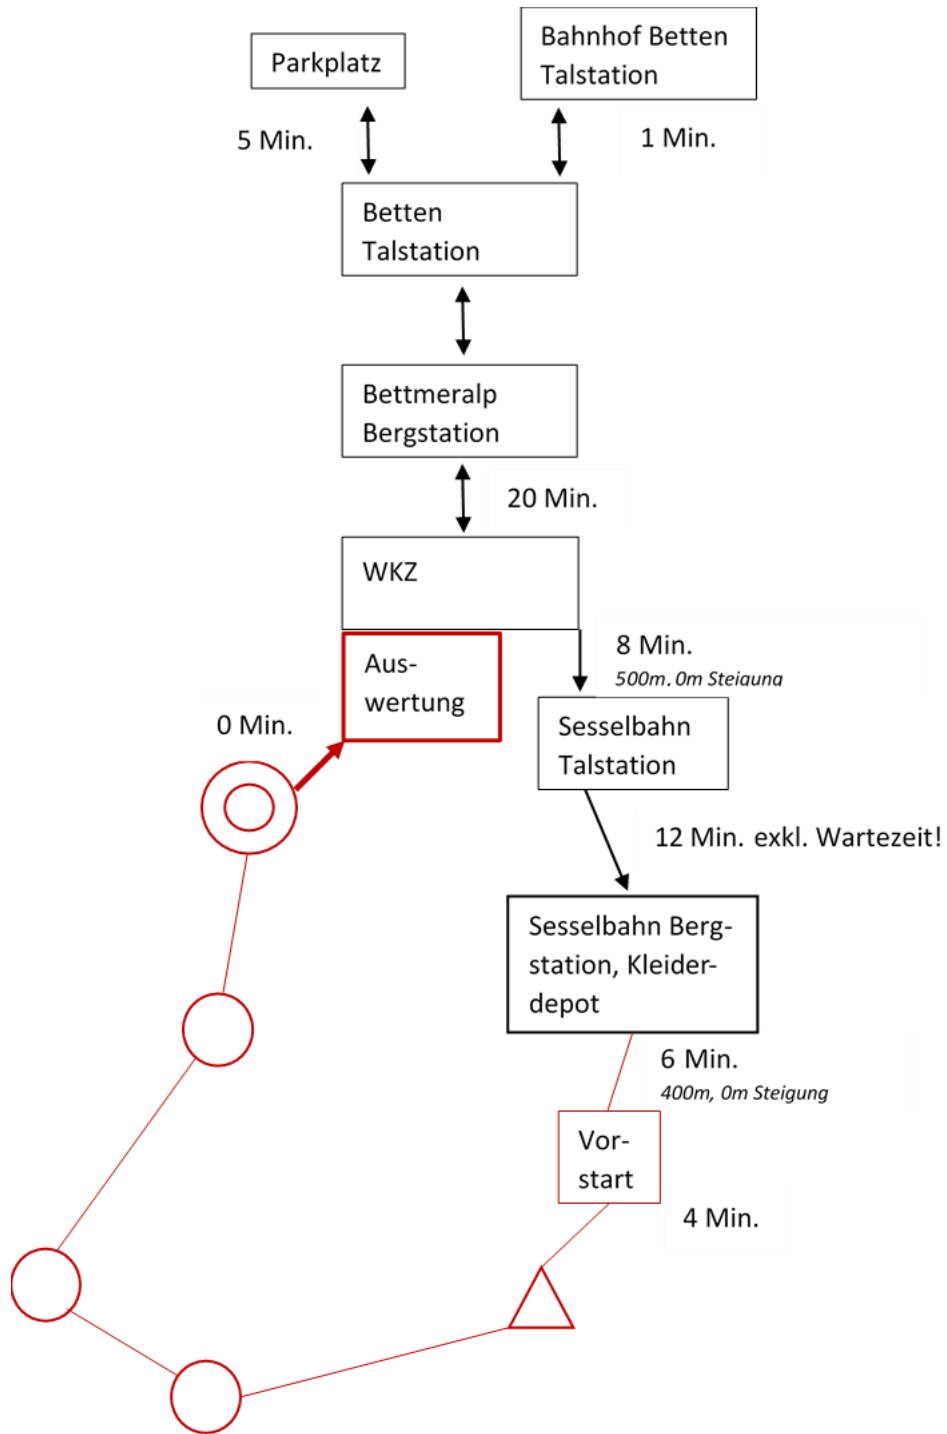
Parkplatz

Bahnhof Betten Talstation

5 Min.

1 Min.

Betten Talstation

Bettmeralp Bergstation

20 Min.

WKZ

Auswertung

8 Min.
500m, 0m Steigung

0 Min.

Sesselbahn Talstation

12 Min. exkl. Wartezeit!

Sesselbahn Bergstation, Kleiderdepot

6 Min.
400m, 0m Steigung

Vorstart

4 Min.